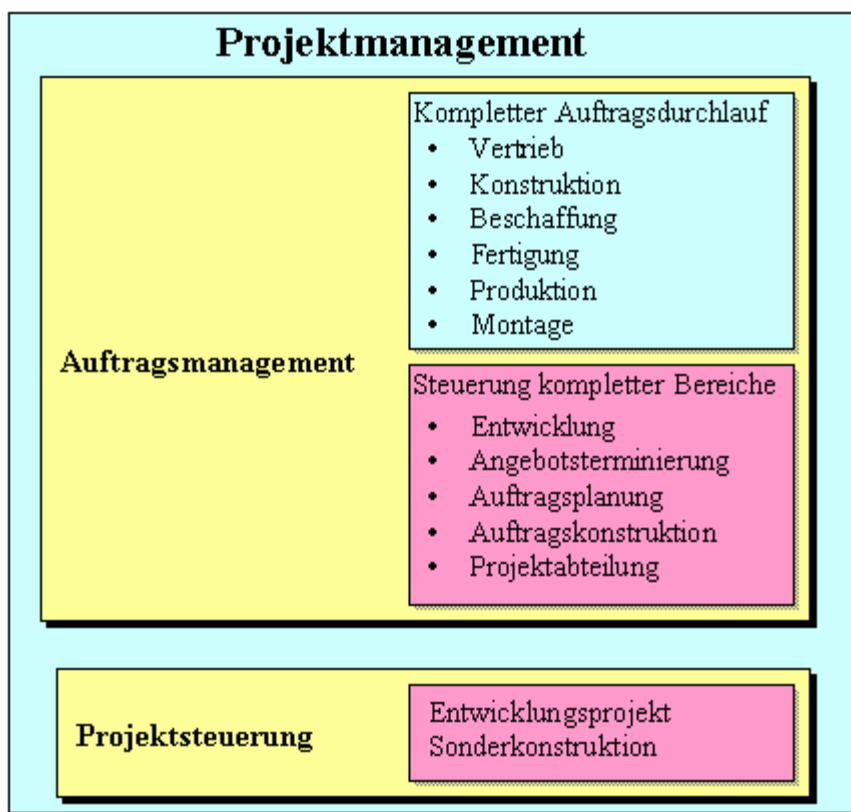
Projektmanagement

Auftragsmanagement

Kompletter Auftragsdurchlauf
- Vertrieb
- Konstruktion
- Beschaffung
- Fertigung
- Produktion
- Montage

Steuerung kompletter Bereiche
- Entwicklung
- Angebotsterminierung
- Auftragsplanung
- Auftragskonstruktion
- Projektabteilung

Projektsteuerung

Entwicklungsprojekt
Sonderkonstruktion